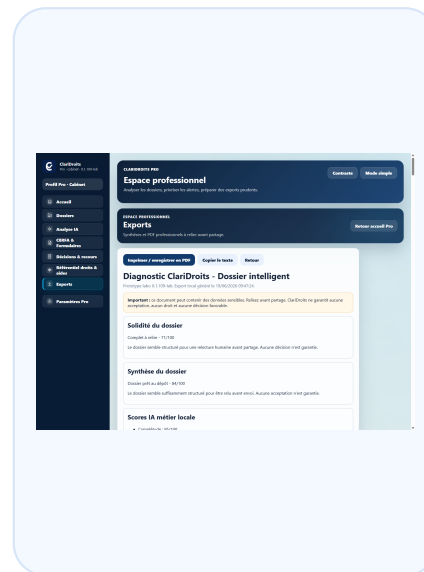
ClariDroits
Pro · cabinet · 0.1.108 lab

Profil Pro · Cabinet

Accueil
Dossiers
Analyse IA
CERFA & Formulaires
Décisions & recours
Référentiel droits & aides
Exports
Paramètres Pro

CLARIDROITS PRO
Espace professionnel
Analyser les dossiers, prioriser les alertes, préparer des exports prudents.
Contrastes
Mode simple

ESPACE PROFESSIONNEL
Exports
Synthèses et PDF professionnels à relire avant partage.
Retour accueil Pro

Imprimer / enregistrer en PDF
Copier le texte
Retour

Diagnostic ClariDroits - Dossier intelligent
Prototype labo 0.1.108 lab. Export local généré le 18/06/2026 09:41:24.

Important : ce document peut contenir des données sensibles. Relisez avant partage. ClariDroits ne garantit aucune acceptation, aucun droit et aucune décision favorable.

Solidité du dossier
Complet à relire - 71/100
Le dossier semble structuré pour une relecture humaine avant partage. Aucune décision n'est garantie.

Synthèse du dossier
Dossier prêt au dépôt - 84/100
Le dossier semble suffisamment structuré pour être relu avant envoi. Aucune acceptation n'est garantie.

Scores IA métier locale
• Complétude : 65/100